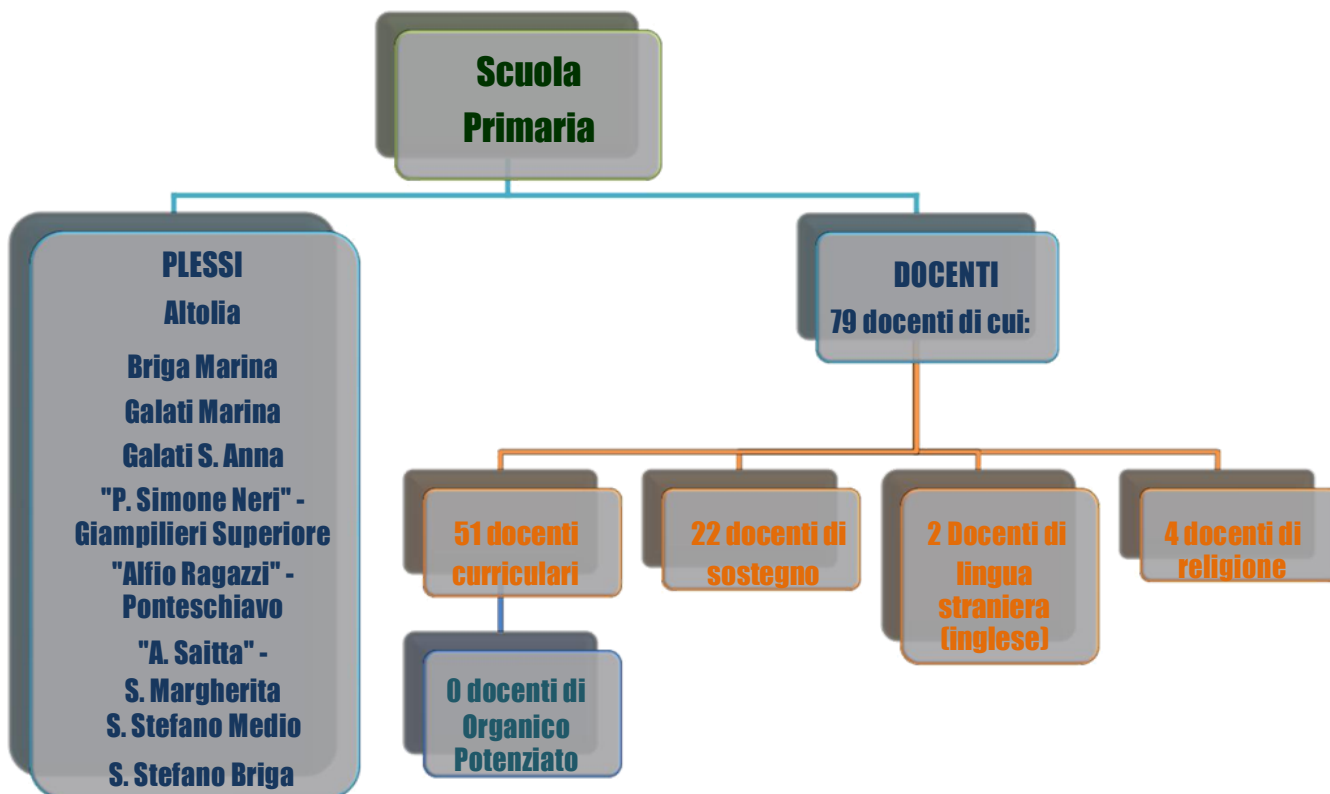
Scuola Primaria

PLESSI
Altolia
Briga Marina
Galati Marina
Galati S. Anna
"P. Simone Neri" - Giampilieri Superiore
"Alfio Ragazzi" - Ponteschiavo
"A. Saitta" - S. Margherita
S. Stefano Medio
S. Stefano Briga

DOCENTI
79 docenti di cui:

51 docenti curriculari

0 docenti di Organico Potenziato

22 docenti di sostegno

2 Docenti di lingua straniera (inglese)

4 docenti di religione